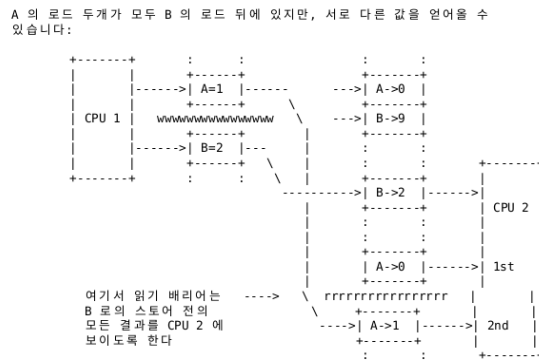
A 의 로드 두개가 모두 B 의 로드 뒤에 있지만, 서로 다른 값을 얻어올 수 있습니다:

CPU 1
A=1
wwwwwwwwwwwwwwww
B=2
A->0
B->9
B->2
CPU 2
A->0
1st
rrrrrrrrrrrrrrrr
A->1
2nd

여기서 읽기 배리어는 B 로의 스토어 전의 모든 결과를 CPU 2 에 보이도록 한다